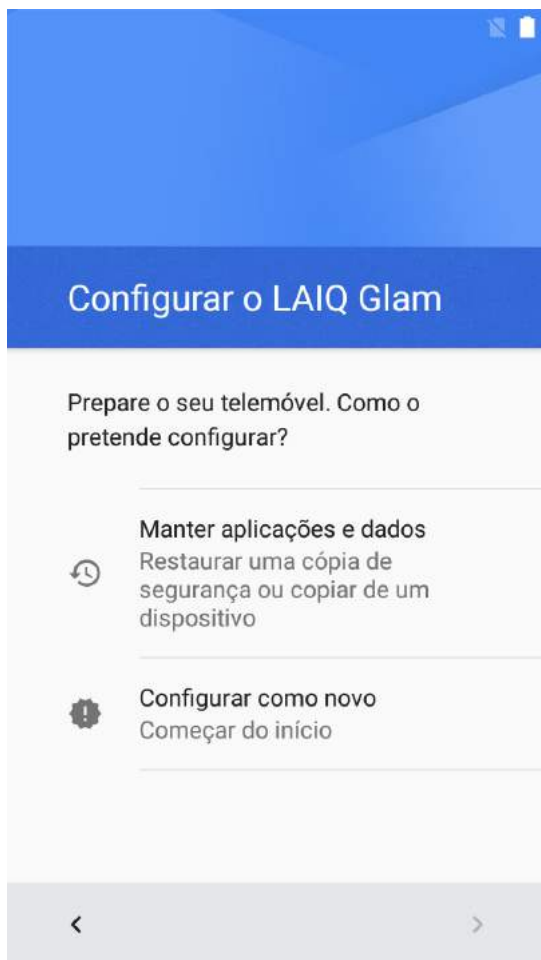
Configurar o LAIQ Glam

Prepare o seu telemóvel. Como o pretende configurar?

Manter aplicações e dados
Restaurar uma cópia de segurança ou copiar de um dispositivo

Configurar como novo
Começar do início

<

>